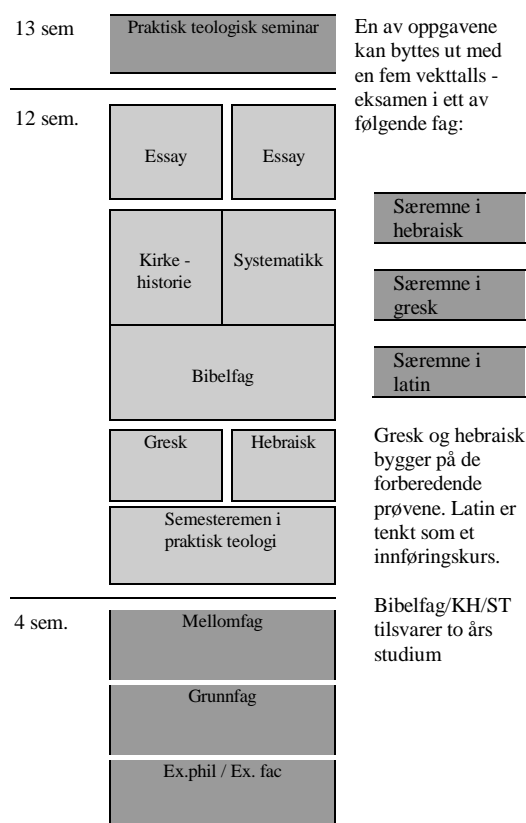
13 sem

Praktisk teologisk seminar

En av oppgavene kan byttes ut med en fem vekttalls - eksamen i ett av følgende fag:

12 sem.

Essay

Essay

Særemne i hebraisk

Særemne i gresk

Særemne i latin

Kirke - historie

Systematikk

Bibelfag

Gresk

Hebraisk

Gresk og hebraisk bygger på de forberedende prøvene. Latin er tenkt som et innføringskurs.

Semesteremen i praktisk teologi

4 sem.

Mellomfag

Bibelfag/KH/ST tilsvarer to års studium

Grunnfag

Ex.phil / Ex. fac